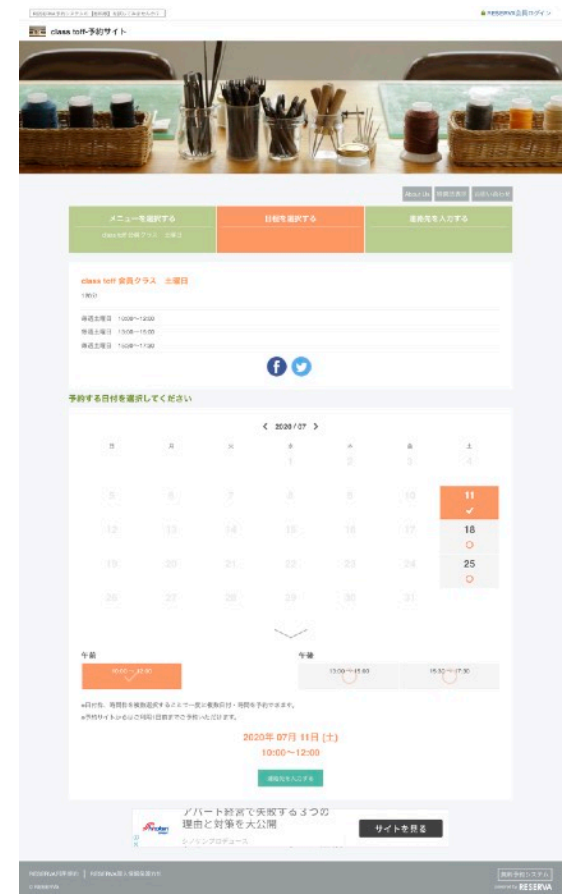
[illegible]

RESERVA会員ログイン

class toff-予約サイト

About Us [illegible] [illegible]

メニューを選択する

class toff 会員クラス 土曜日

日程を選択する

連絡先を入力する

class toff 会員クラス 土曜日

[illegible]

毎週土曜日 10:00~12:00

毎週土曜日 13:00~15:00

毎週土曜日 15:30~17:30

予約する日付を選択してください

< 2020 / 07 >

| 日 | 月 | 火 | 水 | 木 | 金 | 土 |
|---|---|---|---|---|---|---|
| | | | 1 | 2 | 3 | 4 |
| 5 | 6 | 7 | 8 | 9 | 10 | 11 ✓ |
| 12 | 13 | 14 | 15 | 16 | 17 | 18 ○ |
| 19 | 20 | 21 | 22 | 23 | 24 | 25 ○ |
| 26 | 27 | 28 | 29 | 30 | 31 | |

午前

10:00~12:00

午後

13:00~15:00

15:30~17:30

※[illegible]

※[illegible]

2020年 07月 11日 (土)

10:00~12:00

連絡先を入力する

アパート経営で失敗する3つの理由と対策を大公開

サイトを見る

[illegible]

予約システム

RESERVA